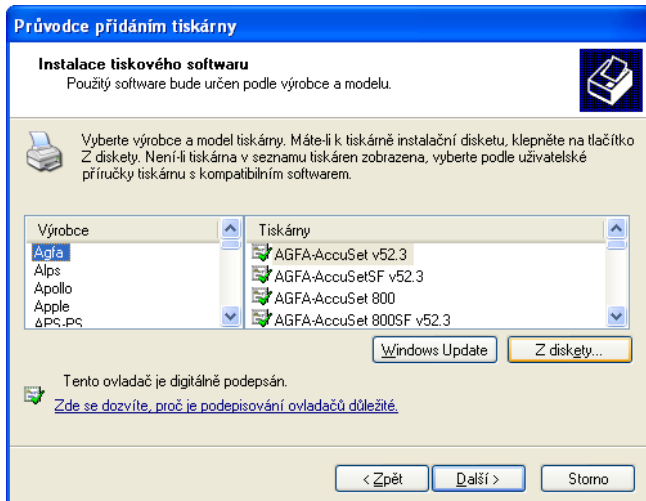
Průvodce přidáním tiskárny

Instalace tiskového softwaru
Použitý software bude určen podle výrobce a modelu.

Vyberte výrobce a model tiskárny. Máte-li k tiskárně instalační disketu, klepněte na tlačítko Z diskety. Není-li tiskárna v seznamu tiskáren zobrazena, vyberte podle uživatelské příručky tiskárnu s kompatibilním softwarem.

Výrobce
Agfa
Alps
Apollo
Apple
APS-PS

Tiskárny
AGFA-AccuSet v52.3
AGFA-AccuSetSF v52.3
AGFA-AccuSet 800
AGFA-AccuSet 800SF v52.3

Windows Update
Z diskety...

Tento ovladač je digitálně podepsán.
Zde se dozvíte, proč je podepisování ovladačů důležité.

< Zpět
Další >
Storno